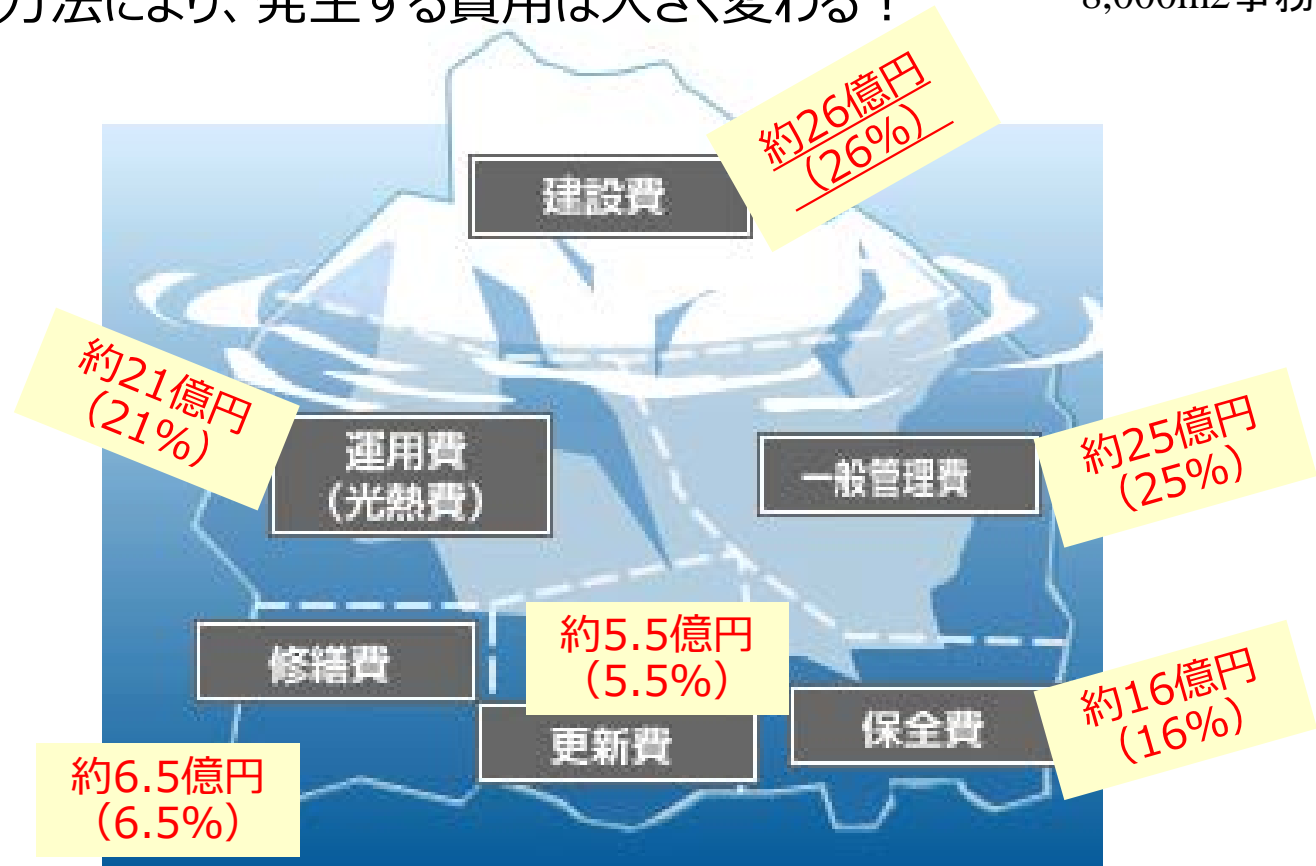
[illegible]方法により、発生する費用は大きく変わる！

8,000m2事務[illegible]

建設費

約26億円
（26%）

約21億円
（21%）

運用費
（光熱費）

一般管理費

約25億円
（25%）

修繕費

約5.5億円
（5.5%）

保全費

約16億円
（16%）

更新費

約6.5億円
（6.5%）